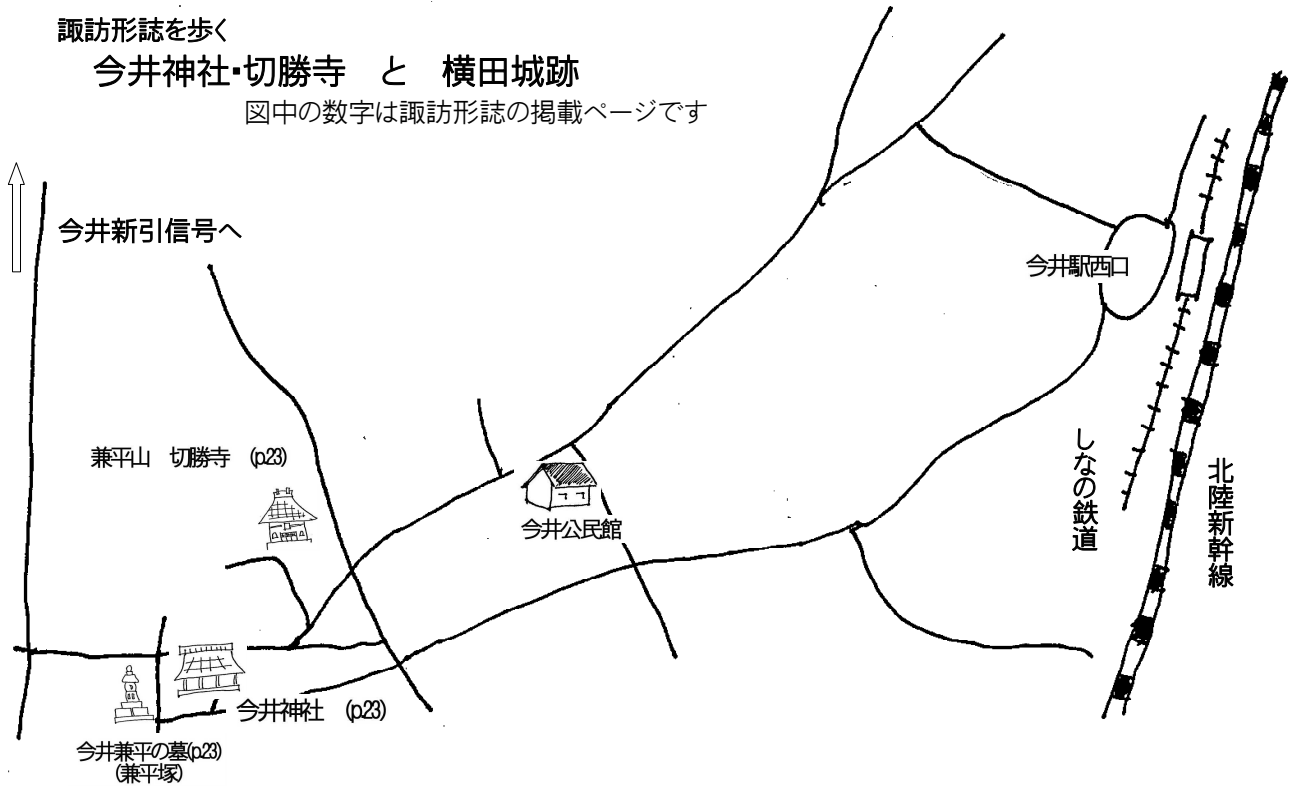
諏訪形誌を歩く

今井神社･切勝寺　と　横田城跡

図中の数字は諏訪形誌の掲載ページです

今井新引信号へ

今井駅西口

兼平山　切勝寺　(p.23)

今井公民館

しなの鉄道

北陸新幹線

今井神社　(p.23)

今井兼平の墓(p.23)
(兼平塚)